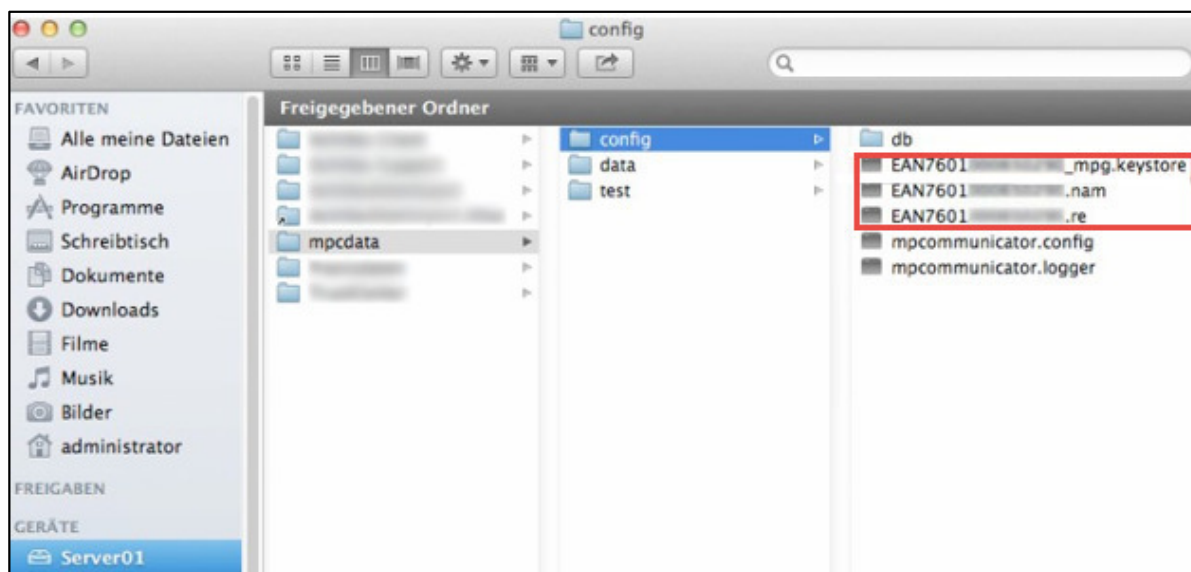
config

FAVORITEN
Alle meine Dateien
AirDrop
Programme
Schreibtisch
Dokumente
Downloads
Filme
Musik
Bilder
administrator
FREIGABEN
GERÄTE
Server01

Freigegebener Ordner

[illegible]
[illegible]
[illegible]
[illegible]
mpcdata
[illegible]
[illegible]

config
data
test

db
EAN7601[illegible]_mpg.keystore
EAN7601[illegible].nam
EAN7601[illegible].re
mpcommunicator.config
mpcommunicator.logger